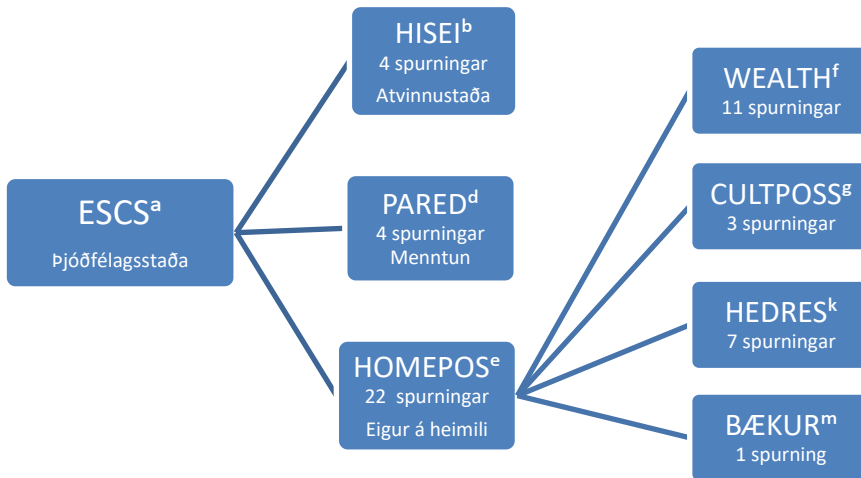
ESCS$^{a}$
Þjóðfélagsstaða

HISEI$^{b}$
4 spurningar
Atvinnustaða

PARED$^{d}$
4 spurningar
Menntun

HOMEPOS$^{e}$
22 spurningar
Eigur á heimili

WEALTH$^{f}$
11 spurningar

CULTPOSS$^{g}$
3 spurningar

HEDRES$^{k}$
7 spurningar

BÆKUR$^{m}$
1 spurning